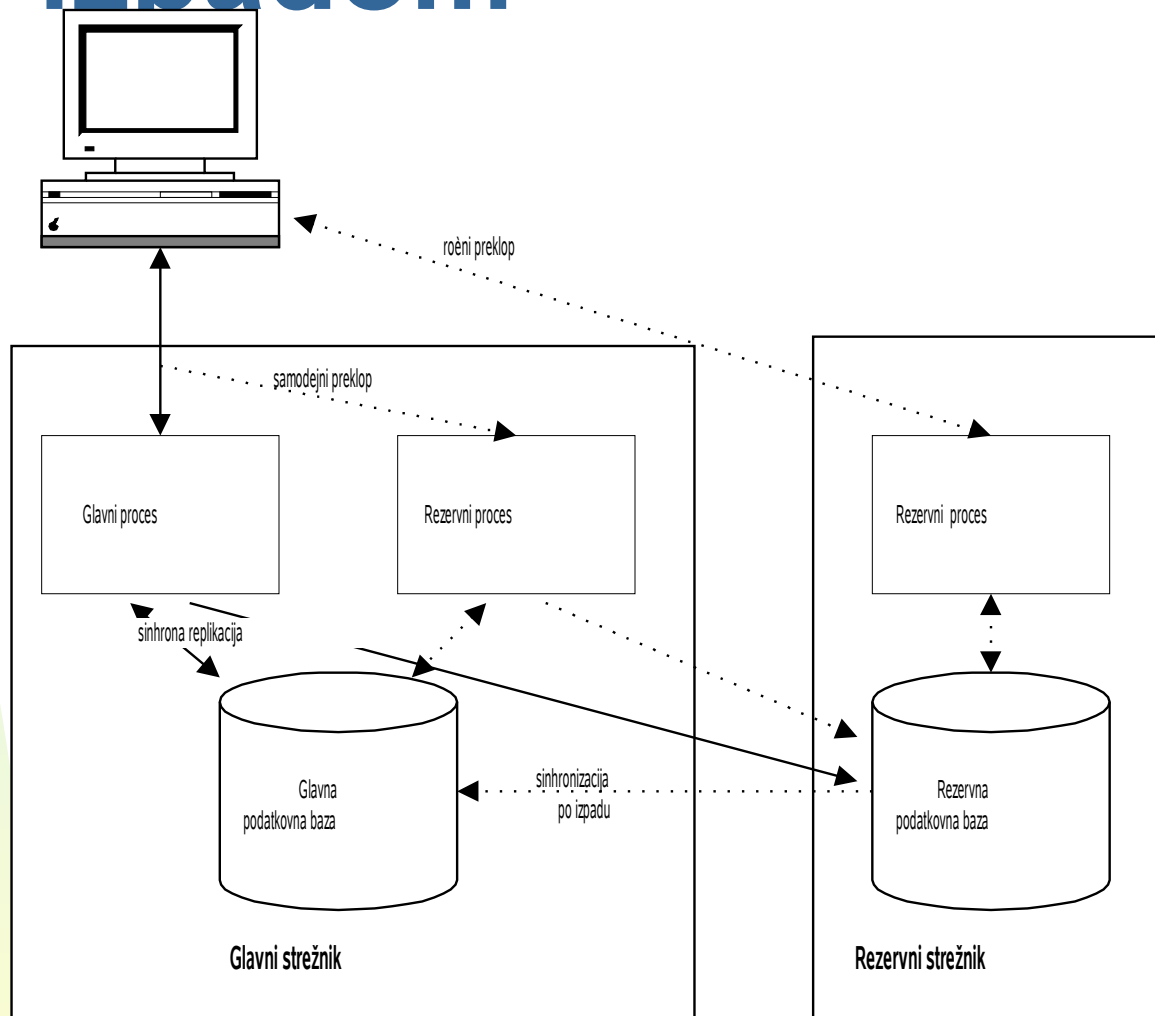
roèni preklop

samodejni preklop

Glavni proces

Rezervni proces

Rezervni proces

sinhrona replikacija

Glavna podatkovna baza

sinhronizacija po izpadu

Rezervna podatkovna baza

Glavni strežnik

Rezervni strežnik